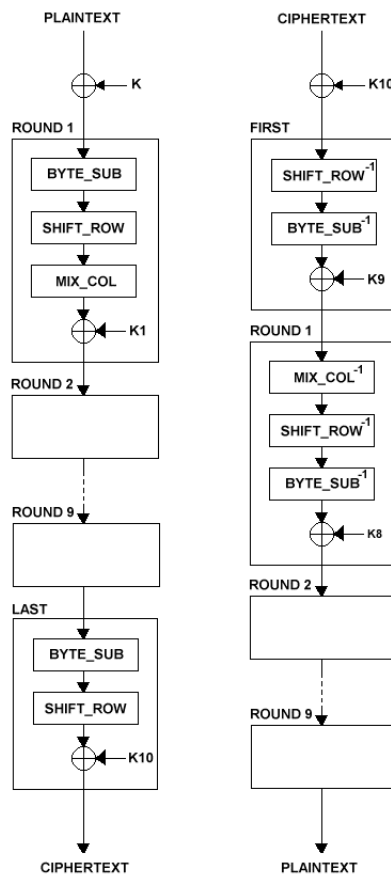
PLAINTEXT

K

ROUND 1

BYTE_SUB

SHIFT_ROW

MIX_COL

K1

ROUND 2

ROUND 9

LAST

BYTE_SUB

SHIFT_ROW

K10

CIPHERTEXT

CIPHERTEXT

K10

FIRST

SHIFT_ROW$^{-1}$

BYTE_SUB$^{-1}$

K9

ROUND 1

MIX_COL$^{-1}$

SHIFT_ROW$^{-1}$

BYTE_SUB$^{-1}$

K8

ROUND 2

ROUND 9

PLAINTEXT